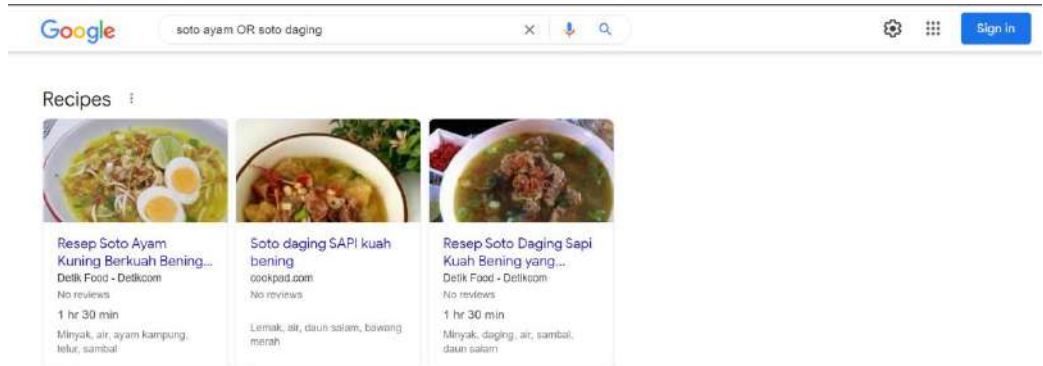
Google

soto ayam OR soto daging

Sign in

Recipes

Resep Soto Ayam Kuning Berkuah Bening...
Detik Food - Detikcom
No reviews
1 hr 30 min
Minyak, air, ayam kampung, telur, sambal

Soto daging SAPI kuah bening
cookpad.com
No reviews
Lemak, air, daun salam, bawang merah

Resep Soto Daging Sapi Kuah Bening yang...
Detik Food - Detikcom
No reviews
1 hr 30 min
Minyak, daging, air, sambal, daun salam